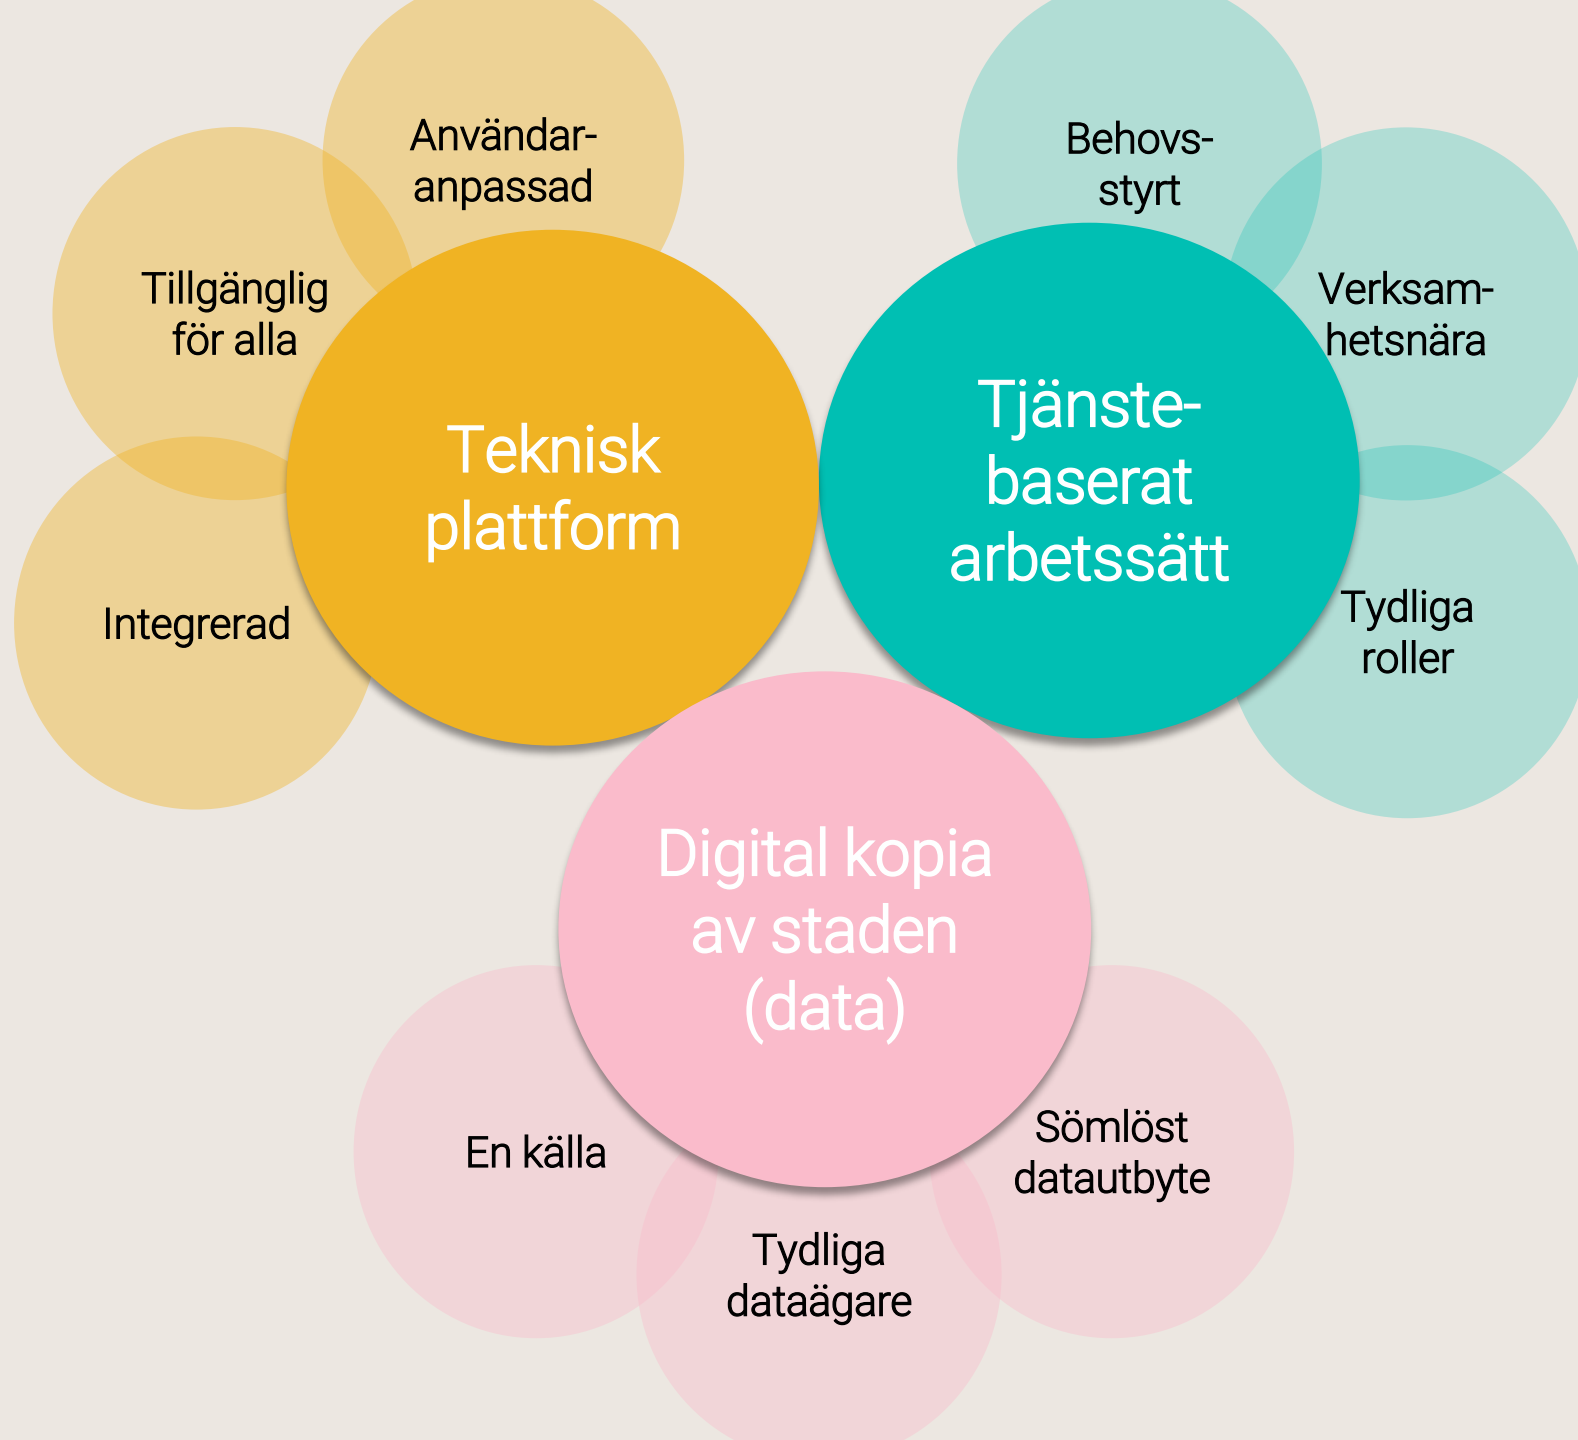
Användaranpassad

Tillgänglig för alla

Integrerad

Teknisk plattform

Behovsstyrt

Verksamhetsnära

Tjänstebaserat arbetssätt

Tydliga roller

Digital kopia av staden (data)

En källa

Tydliga dataägare

Sömlöst datautbyte